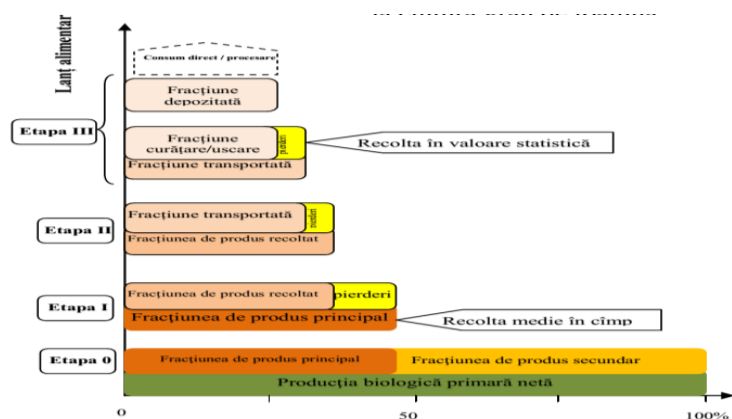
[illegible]

Lanț alimentar

Consum direct / procesare

Fracțiune depozitată

Etapa III

Fracțiune curățare/uscare

pierderi

Recolta în valoare statistică

Fracțiune transportată

Etapa II

Fracțiune transportată

pierderi

Fracțiunea de produs recoltat

Etapa I

Fracțiunea de produs recoltat

pierderi

Fracțiunea de produs principal

Recolta medie în cîmp

Etapa 0

Fracțiunea de produs principal

Fracțiunea de produs secundar

Producția biologică primară netă

0

50

100%